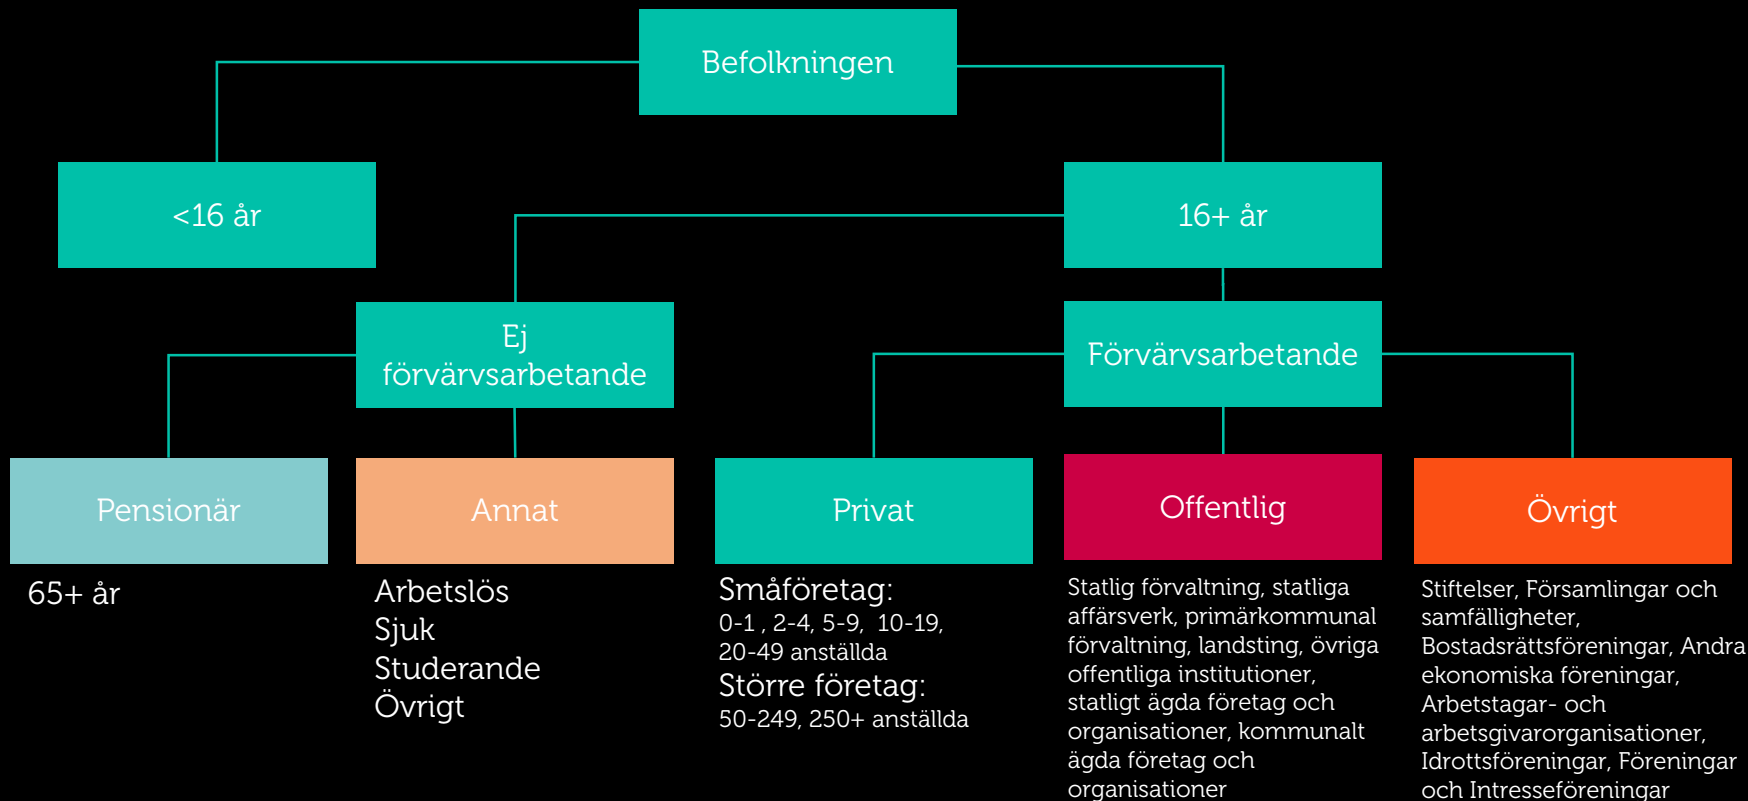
Befolkningen

<16 år

16+ år

Ej förvärvsarbetande

Förvärvsarbetande

Pensionär

Annat

Privat

Offentlig

Övrigt

65+ år

Arbetslös
Sjuk
Studerande
Övrigt

Småföretag:
0-1 , 2-4, 5-9, 10-19, 20-49 anställda
Större företag:
50-249, 250+ anställda

Statlig förvaltning, statliga affärsverk, primärkommunal förvaltning, landsting, övriga offentliga institutioner, statligt ägda företag och organisationer, kommunalt ägda företag och organisationer

Stiftelser, Församlingar och samfälligheter, Bostadsrättsföreningar, Andra ekonomiska föreningar, Arbetstagar- och arbetsgivarorganisationer, Idrottsföreningar, Föreningar och Intresseföreningar